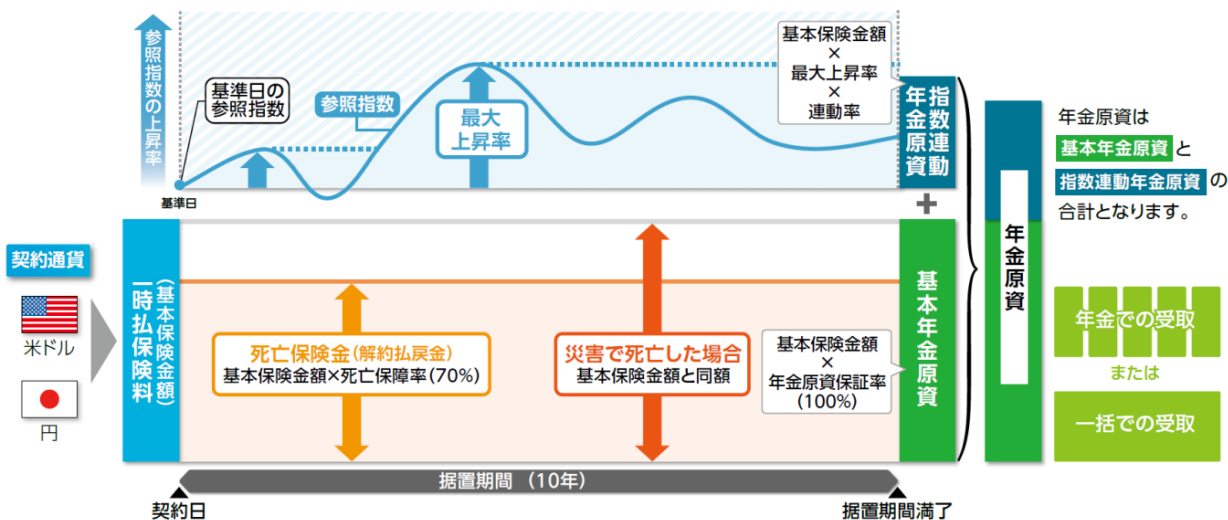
参照指数の上昇率

基準日の参照指数

参照指数

最大上昇率

基本保険金額
×
最大上昇率
×
連動率

指数連動年金原資

基準日

+

契約通貨

米ドル

円

一時払保険料（基本保険金額）

死亡保険金（解約払戻金）
基本保険金額×死亡保障率（70%）

災害で死亡した場合
基本保険金額と同額

基本保険金額
×
年金原資保証率
（100%）

基本年金原資

年金原資

年金原資は
基本年金原資と
指数連動年金原資の
合計となります。

年金での受取

または

一括での受取

据置期間 （10年）

契約日

据置期間満了